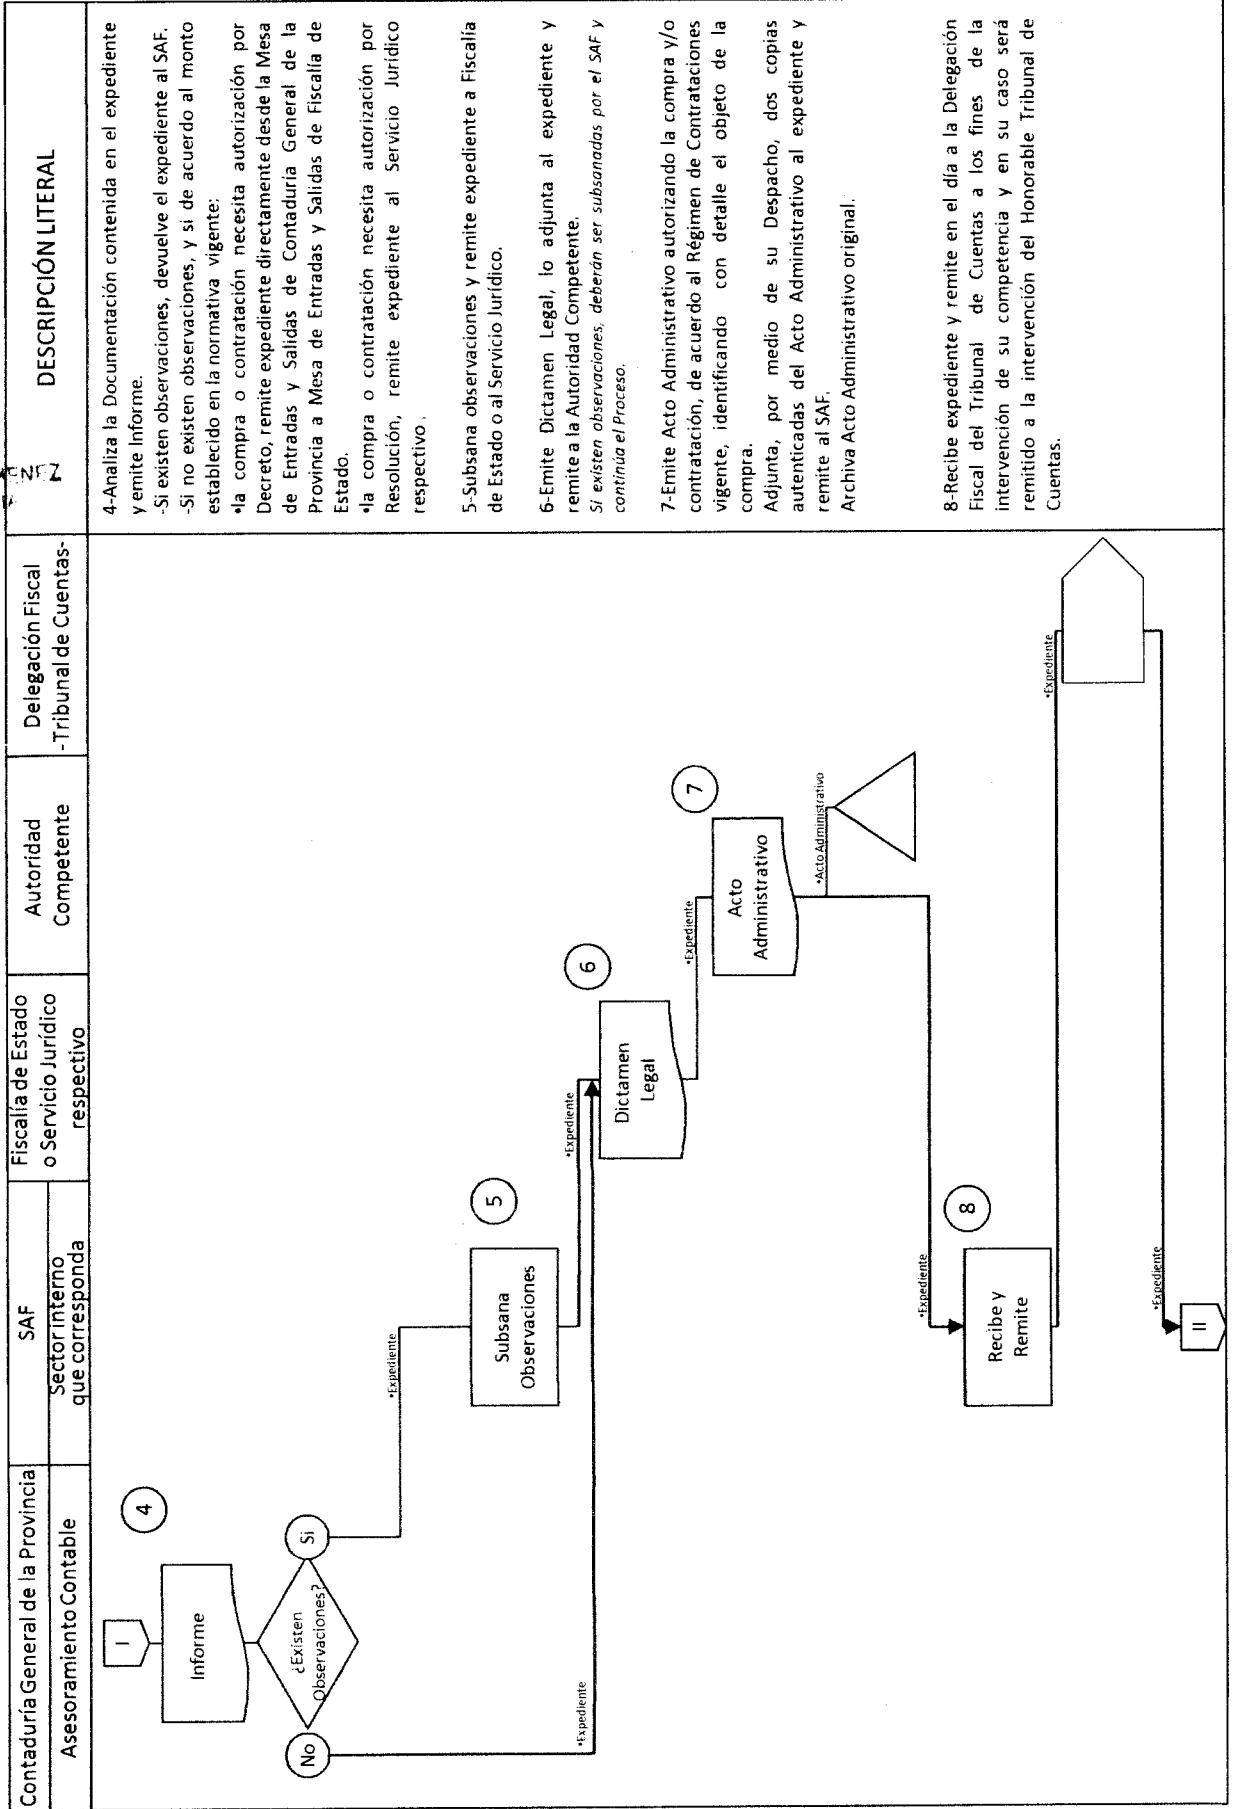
Contaduría General de la Provincia

Asesoramiento Contable

SAF

Sector interno que corresponda

Fiscalía de Estado o Servicio Jurídico respectivo

Autoridad Competente

Delegación Fiscal -Tribunal de Cuentas-

DESCRIPCIÓN LITERAL

I

Informe

4

¿Existen Observaciones?

Si

No

•Expediente

•Expediente

Subsana Observaciones

5

•Expediente

Dictamen Legal

6

•Expediente

Acto Administrativo

7

•Acto Administrativo

•Expediente

Recibe y Remite

8

•Expediente

•Expediente

II

4-Analiza la Documentación contenida en el expediente y emite Informe.
-Si existen observaciones, devuelve el expediente al SAF.
-Si no existen observaciones, y si de acuerdo al monto establecido en la normativa vigente:
•la compra o contratación necesita autorización por Decreto, remite expediente directamente desde la Mesa de Entradas y Salidas de Contaduría General de la Provincia a Mesa de Entradas y Salidas de Fiscalía de Estado.
•la compra o contratación necesita autorización por Resolución, remite expediente al Servicio Jurídico respectivo.

5-Subsana observaciones y remite expediente a Fiscalía de Estado o al Servicio Jurídico.

6-Emite Dictamen Legal, lo adjunta al expediente y remite a la Autoridad Competente.
Si existen observaciones, deberán ser subsanadas por el SAF y continúa el Proceso.

7-Emite Acto Administrativo autorizando la compra y/o contratación, de acuerdo al Régimen de Contrataciones vigente, identificando con detalle el objeto de la compra.
Adjunta, por medio de su Despacho, dos copias autenticadas del Acto Administrativo al expediente y remite al SAF.
Archiva Acto Administrativo original.

8-Recibe expediente y remite en el día a la Delegación Fiscal del Tribunal de Cuentas a los fines de la intervención de su competencia y en su caso será remitido a la intervención del Honorable Tribunal de Cuentas.